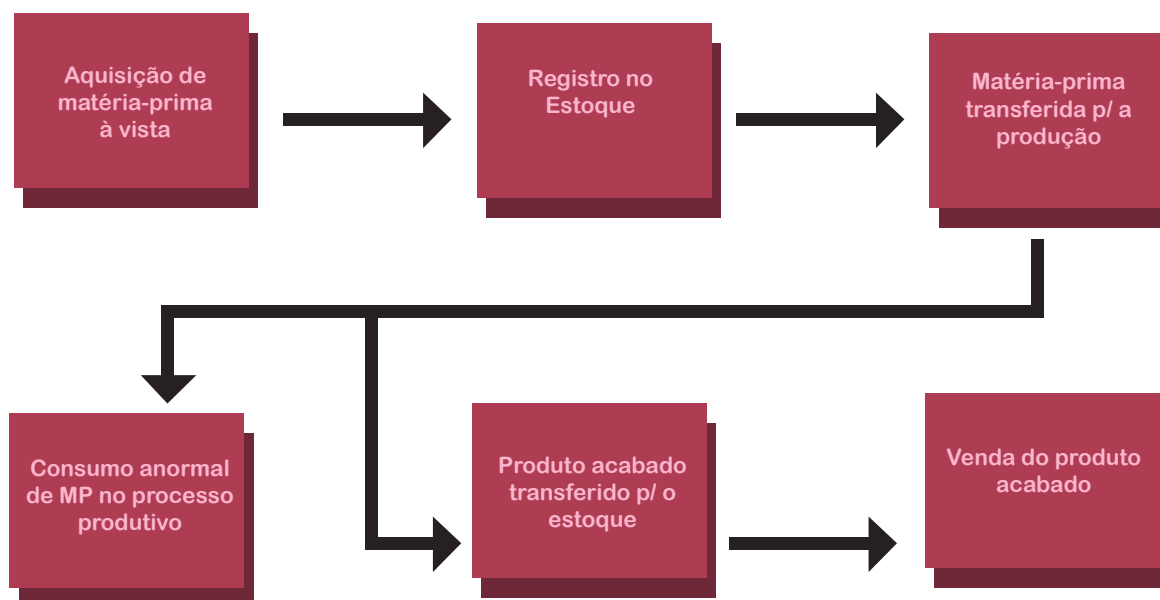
Aquisição de matéria-prima à vista

Registro no Estoque

Matéria-prima transferida p/ a produção

Consumo anormal de MP no processo produtivo

Produto acabado transferido p/ o estoque

Venda do produto acabado